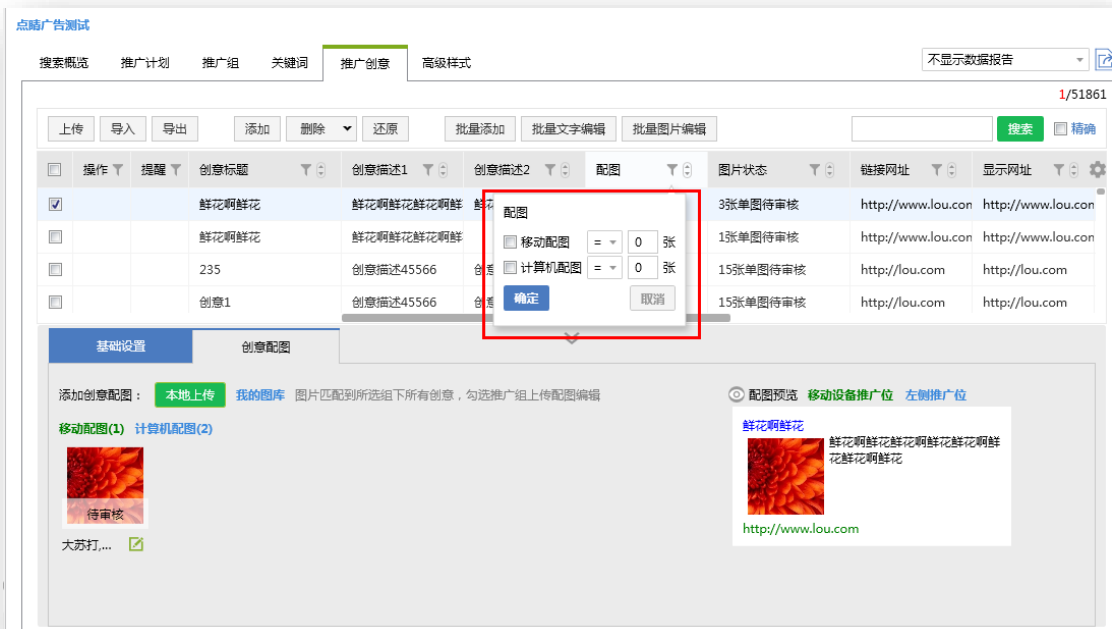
点睛广告测试

搜索概览 推广计划 推广组 关键词 推广创意 高级样式

不显示数据报告

1/51861

上传 导入 导出 添加 删除 还原 批量添加 批量文字编辑 批量图片编辑 搜索 精确

| | 操作 | 提醒 | 创意标题 | 创意描述1 | 创意描述2 | 配图 | 图片状态 | 链接网址 | 显示网址 |
|---|---|---|---|---|---|---|---|---|---|
| ☑ | | | 鲜花啊鲜花 | 鲜花啊鲜花鲜花啊鲜 | | | 3张单图待审核 | http://www.lou.com | http://www.lou.com |
| | | | 鲜花啊鲜花 | 鲜花啊鲜花鲜花啊鲜 | | | 1张单图待审核 | http://www.lou.com | http://www.lou.com |
| | | | 235 | 创意描述45566 | 创意 | | 15张单图待审核 | http://lou.com | http://lou.com |
| | | | 创意1 | 创意描述45566 | 创意 | | 15张单图待审核 | http://lou.com | http://lou.com |

配图
移动配图 = 0 张
计算机配图 = 0 张
确定 取消

基础设置 创意配图

添加创意配图： 本地上传 我的图库 图片匹配到所选组下所有创意，勾选推广组上传配图编辑

移动配图(1) 计算机配图(2)

待审核

大苏打,...

配图预览 移动设备推广位 左侧推广位

鲜花啊鲜花
鲜花啊鲜花鲜花啊鲜花鲜花啊鲜花鲜花啊鲜花
http://www.lou.com